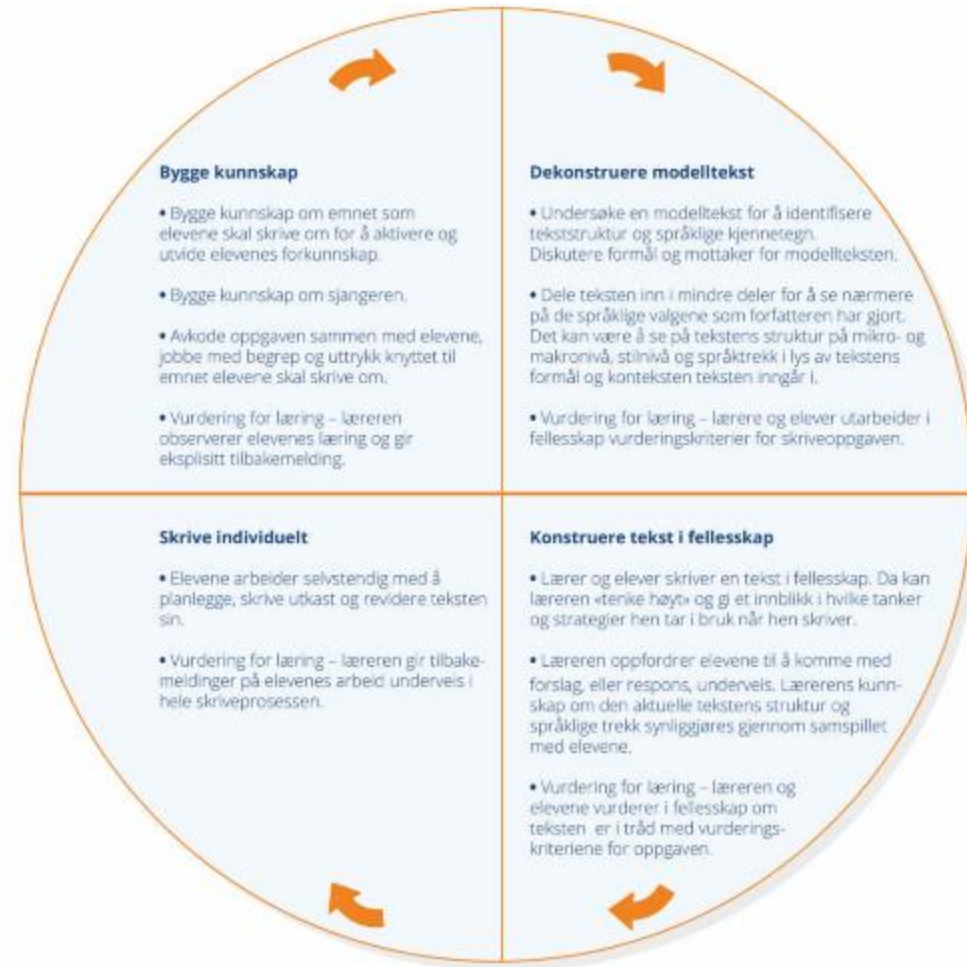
Bygge kunnskap

• Bygge kunnskap om emnet som elevene skal skrive om for å aktivere og utvide elevenes forkunnskap.

• Bygge kunnskap om sjangeren.

• Avkode oppgaven sammen med elevene, jobbe med begrep og uttrykk knyttet til emnet elevene skal skrive om.

• Vurdering for læring – læreren observerer elevenes læring og gir eksplisitt tilbakemelding.

Dekonstruere modelltekst

• Undersøke en modelltekst for å identifisere tekststruktur og språklige kjennetegn. Diskutere formål og mottaker for modellteksten.

• Dele teksten inn i mindre deler for å se nærmere på de språklige valgene som forfatteren har gjort. Det kan være å se på tekstens struktur på mikro- og makronivå, stilnivå og språktrekk i lys av tekstens formål og konteksten teksten inngår i.

• Vurdering for læring – lærere og elever utarbeider i fellesskap vurderingskriterier for skriveoppgaven.

Skrive individuelt

• Elevene arbeider selvstendig med å planlegge, skrive utkast og revidere teksten sin.

• Vurdering for læring – læreren gir tilbakemeldinger på elevenes arbeid underveis i hele skriveprosessen.

Konstruere tekst i fellesskap

• Lærer og elever skriver en tekst i fellesskap. Da kan læreren «tenke høyt» og gi et innblikk i hvilke tanker og strategier hen tar i bruk når hen skriver.

• Læreren oppfordrer elevene til å komme med forslag, eller respons, underveis. Lærerens kunnskap om den aktuelle tekstens struktur og språklige trekk synliggjøres gjennom samspillet med elevene.

• Vurdering for læring – læreren og elevene vurderer i fellesskap om teksten er i tråd med vurderingskriteriene for oppgaven.